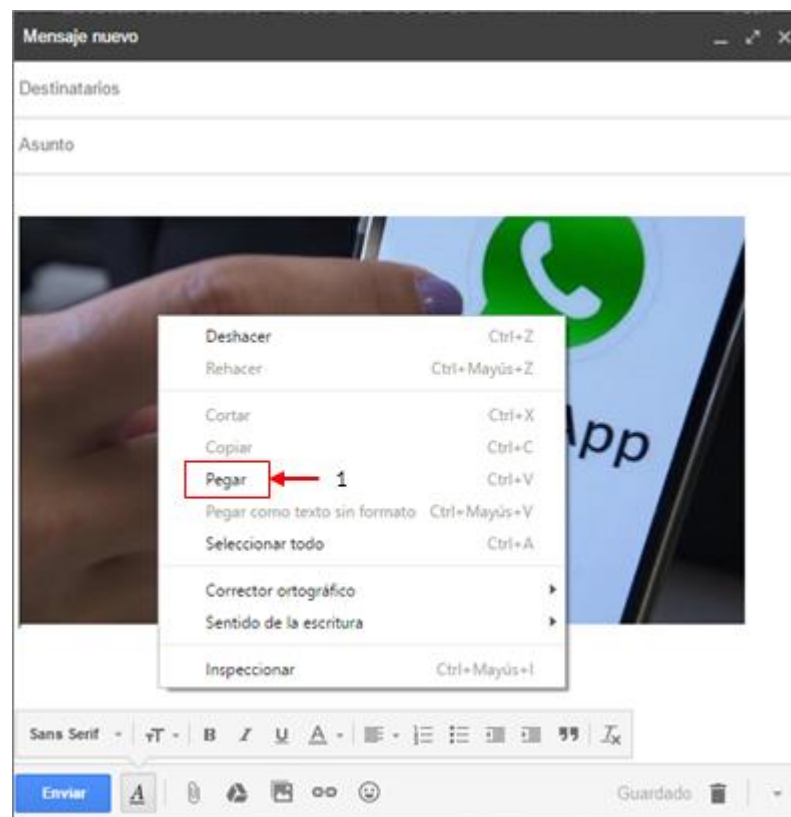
Mensaje nuevo

Destinatarios

Asunto

App

Deshacer Ctrl+Z
Rehacer Ctrl+Mayús+Z

Cortar Ctrl+X
Copiar Ctrl+C
Pegar 1 Ctrl+V
Pegar como texto sin formato Ctrl+Mayús+V
Seleccionar todo Ctrl+A

Corrector ortográfico
Sentido de la escritura

Inspeccionar Ctrl+Mayús+I

Sans Serif

Enviar

Guardado